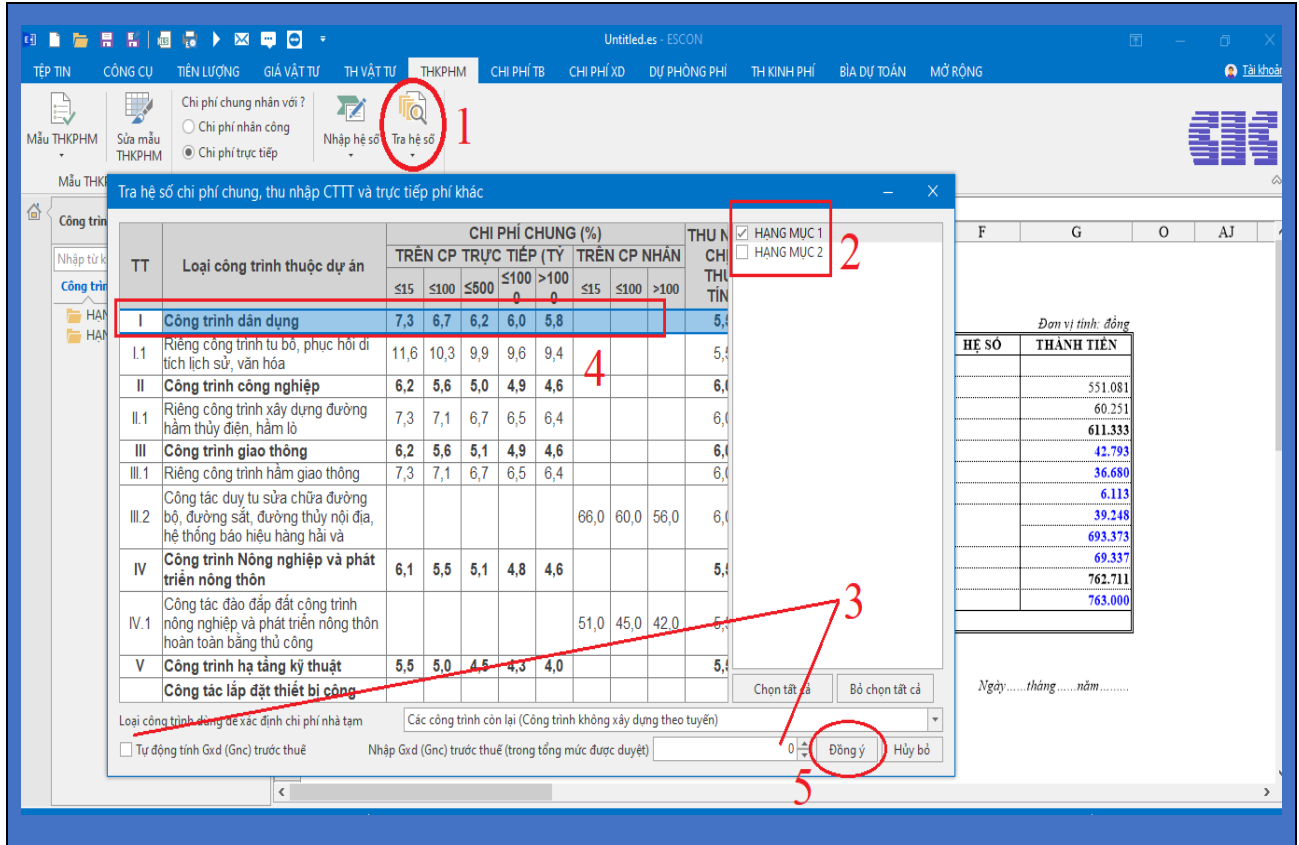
Untitled.es - ESCON

TỆP TIN CÔNG CỤ TIÊN LƯỢNG GIÁ VẬT TƯ TH VẬT TƯ THKPHM CHI PHÍ TB CHI PHÍ XD DỰ PHÒNG PHÍ TH KINH PHÍ BÌA DỰ TOÁN MỞ RỘNG Tài khoản

Mẫu THKPHM Sửa mẫu THKPHM Chi phí chung nhân với ? Chi phí nhân công Chi phí trực tiếp Nhập hệ số Tra hệ số 1

Mẫu THKI

Công trìn

Nhập từ k

Công trìn

HAN
HAN

Tra hệ số chi phí chung, thu nhập CTTT và trực tiếp phí khác

| TT | Loại công trình thuộc dự án | CHI PHÍ CHUNG (%) TRÊN CP TRỰC TIẾP (TỶ ≤15 | ≤100 | ≤500 | ≤1000 | >1000 | TRÊN CP NHÂN ≤15 | ≤100 | >100 | THU N CHI THU TÍN |
|---|---|---|---|---|---|---|---|---|---|---|
| I | Công trình dân dụng | 7,3 | 6,7 | 6,2 | 6,0 | 5,8 | | | | 5,5 |
| I.1 | Riêng công trình tu bổ, phục hồi di tích lịch sử, văn hóa | 11,6 | 10,3 | 9,9 | 9,6 | 9,4 | | | | 5,5 |
| II | Công trình công nghiệp | 6,2 | 5,6 | 5,0 | 4,9 | 4,6 | | | | 6,0 |
| II.1 | Riêng công trình xây dựng đường hầm thủy điện, hầm lò | 7,3 | 7,1 | 6,7 | 6,5 | 6,4 | | | | 6,0 |
| III | Công trình giao thông | 6,2 | 5,6 | 5,1 | 4,9 | 4,6 | | | | 6,0 |
| III.1 | Riêng công trình hầm giao thông | 7,3 | 7,1 | 6,7 | 6,5 | 6,4 | | | | 6,0 |
| III.2 | Công tác duy tu sửa chữa đường bộ, đường sắt, đường thủy nội địa, hệ thống báo hiệu hàng hải và | | | | | | 66,0 | 60,0 | 56,0 | 6,0 |
| IV | Công trình Nông nghiệp và phát triển nông thôn | 6,1 | 5,5 | 5,1 | 4,8 | 4,6 | | | | 5,5 |
| IV.1 | Công tác đào đắp đất công trình nông nghiệp và phát triển nông thôn hoàn toàn bằng thủ công | | | | | | 51,0 | 45,0 | 42,0 | 5,5 |
| V | Công trình hạ tầng kỹ thuật | 5,5 | 5,0 | 4,5 | 4,3 | 4,0 | | | | 5,5 |
| | Công tác lắp đặt thiết bị công | | | | | | | | | |

4

HẠNG MỤC 1
HẠNG MỤC 2
2

Chọn tất cả Bỏ chọn tất cả

3

Loại công trình dùng để xác định chi phí nhà tạm Các công trình còn lại (Công trình không xây dựng theo tuyến)

Tự động tính Gxd (Gnc) trước thuế Nhập Gxd (Gnc) trước thuế (trong tổng mức được duyệt) 0 Đồng ý Hủy bỏ

5

| F | G | O | AJ |
|---|---|---|---|

Đơn vị tính: đồng

| HỆ SỐ | THÀNH TIỀN |
|---|---|
| | |
| | 551.081 |
| | 60.251 |
| | 611.333 |
| | 42.793 |
| | 36.680 |
| | 6.113 |
| | 39.248 |
| | 693.373 |
| | 69.337 |
| | 762.711 |
| | 763.000 |

Ngày......tháng......năm.........